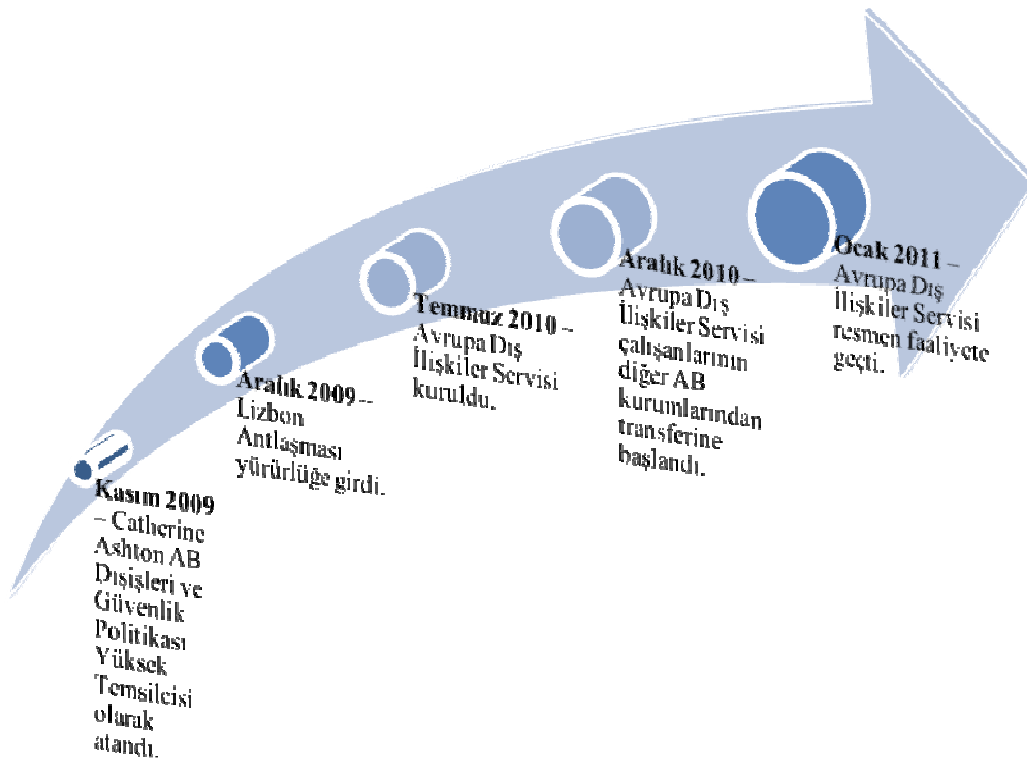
Kasım 2009 – Catherine Ashton AB Dışişleri ve Güvenlik Politikası Yüksek Temsilcisi olarak atandı.

Aralık 2009 – Lizbon Antlaşması yürürlüğe girdi.

Temmuz 2010 – Avrupa Dış İlişkiler Servisi kuruldu.

Aralık 2010 – Avrupa Dış İlişkiler Servisi çalışanlarının diğer AB kurumlarından transferine başlandı.

Ocak 2011 – Avrupa Dış İlişkiler Servisi resmen faaliyete geçti.